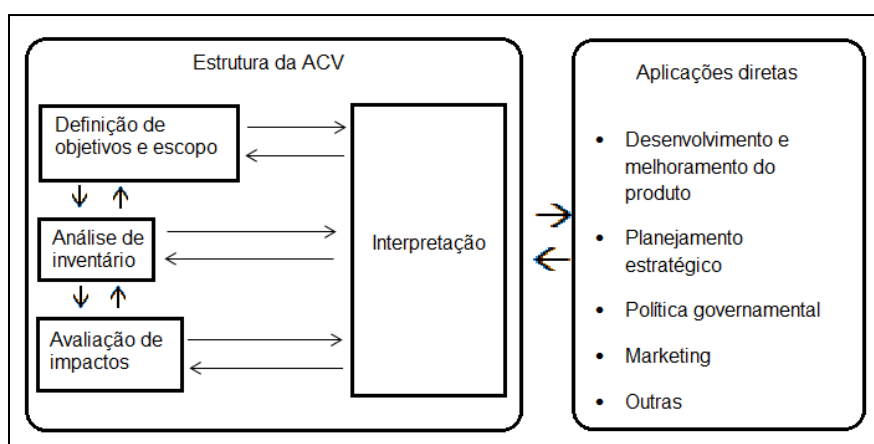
Estrutura da ACV

Definição de objetivos e escopo

Análise de inventário

Avaliação de impactos

Interpretação

Aplicações diretas

- Desenvolvimento e melhoramento do produto
- Planejamento estratégico
- Política governamental
- Marketing
- Outras